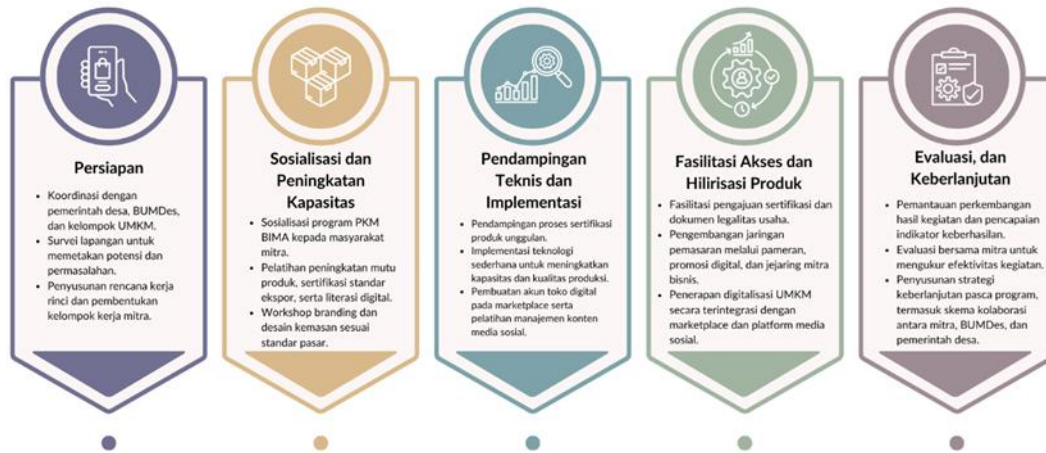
Persiapan

- Koordinasi dengan pemerintah desa, BUMDes, dan kelompok UMKM.
- Survei lapangan untuk memetakan potensi dan permasalahan.
- Penyusunan rencana kerja rinci dan pembentukan kelompok kerja mitra.

Sosialisasi dan Peningkatan Kapasitas

- Sosialisasi program PKM BIMA kepada masyarakat mitra.
- Pelatihan peningkatan mutu produk, sertifikasi standar ekspor, serta literasi digital.
- Workshop branding dan desain kemasan sesuai standar pasar.

Pendampingan Teknis dan Implementasi

- Pendampingan proses sertifikasi produk unggulan.
- Implementasi teknologi sederhana untuk meningkatkan kapasitas dan kualitas produksi.
- Pembuatan akun toko digital pada marketplace serta pelatihan manajemen konten media sosial.

Fasilitasi Akses dan Hilirisasi Produk

- Fasilitasi pengajuan sertifikasi dan dokumen legalitas usaha.
- Pengembangan jaringan pemasaran melalui pameran, promosi digital, dan jejaring mitra bisnis.
- Penerapan digitalisasi UMKM secara terintegrasi dengan marketplace dan platform media sosial.

Evaluasi, dan Keberlanjutan

- Pemantauan perkembangan hasil kegiatan dan pencapaian indikator keberhasilan.
- Evaluasi bersama mitra untuk mengukur efektivitas kegiatan.
- Penyusunan strategi keberlanjutan pasca program, termasuk skema kolaborasi antara mitra, BUMDes, dan pemerintah desa.